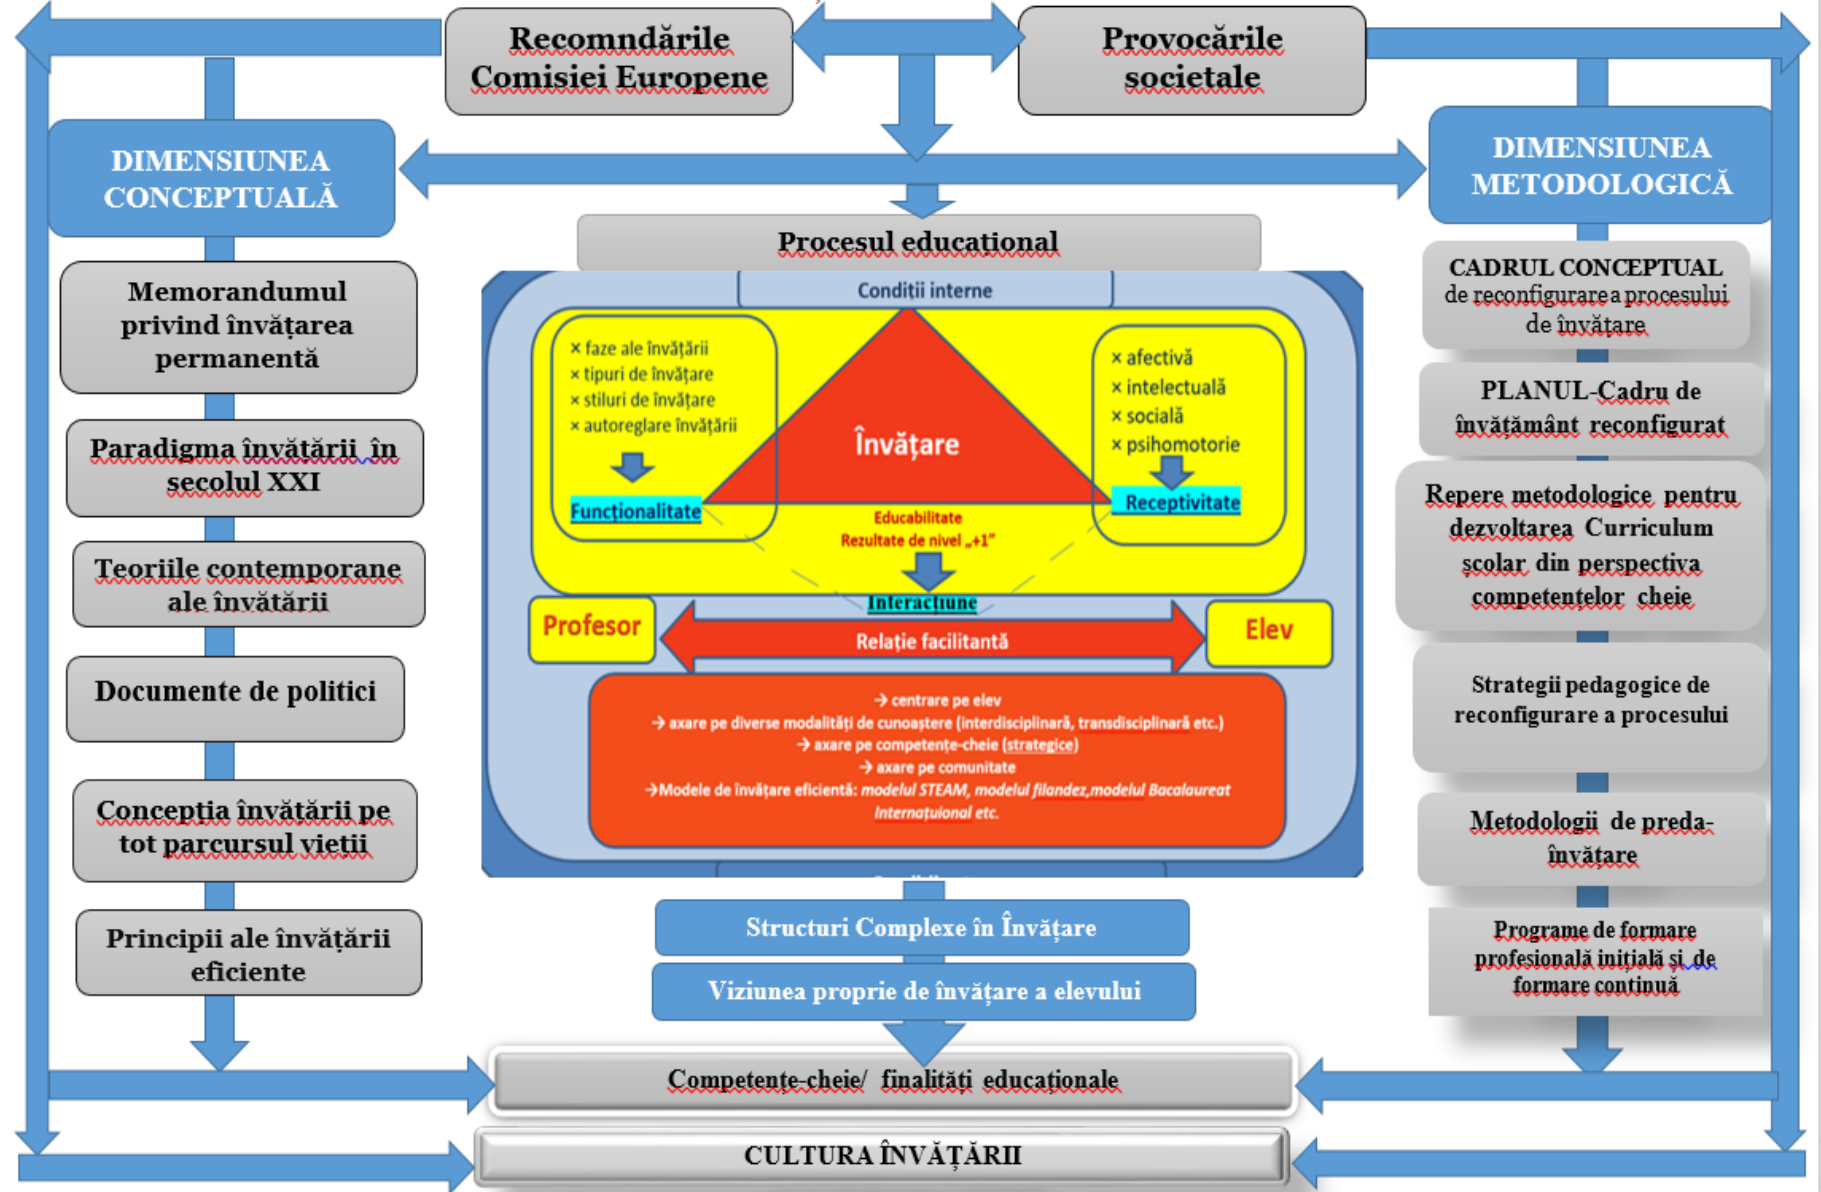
Recomndările Comisiei Europene

Provocările societale

DIMENSIUNEA CONCEPTUALĂ

DIMENSIUNEA METODOLOGICĂ

Procesul educațional

Condiții interne

× faze ale învățării
× tipuri de învățare
× stiluri de învățare
× autoreglare învățării

Funcționalitate

Învățare

× afectivă
× intelectuală
× socială
× psihomotorie

Receptivitate

Educabilitate
Rezultate de nivel „+1"

Interacțiune

Profesor

Relație facilitantă

Elev

→ centrare pe elev
→ axare pe diverse modalități de cunoaștere (interdisciplinară, transdisciplinară etc.)
→ axare pe competențe-cheie (strategice)
→ axare pe comunitate
→Modele de învățare eficientă: modelul STEAM, modelul filandez,modelul Bacalaureat Internațuional etc.

Memorandumul privind învățarea permanentă

Paradigma învățării în secolul XXI

Teoriile contemporane ale învățării

Documente de politici

Concepția învățării pe tot parcursul vieții

Principii ale învățării eficiente

CADRUL CONCEPTUAL de reconfigurare a procesului de învățare

PLANUL-Cadru de învățământ reconfigurat

Repere metodologice pentru dezvoltarea Curriculum școlar din perspectiva competențelor cheie

Strategii pedagogice de reconfigurare a procesului

Metodologii de predare-învățare

Programe de formare profesională inițială și de formare continuă

Structuri Complexe în Învățare

Viziunea proprie de învățare a elevului

Competențe-cheie/ finalități educaționale

CULTURA ÎNVĂȚĂRII